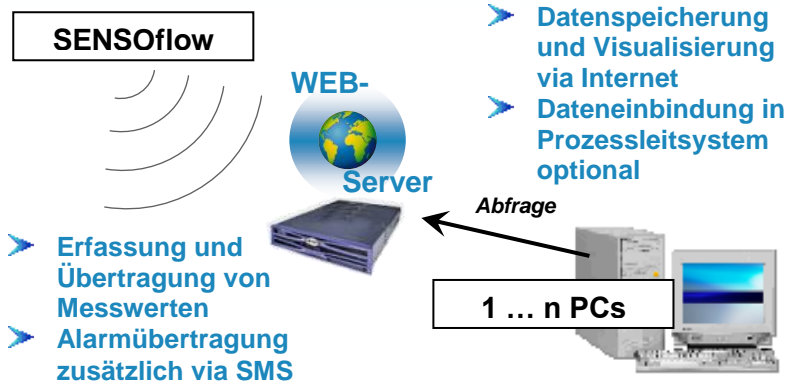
SENSOflow

WEB-

Server

➤ Datenspeicherung und Visualisierung via Internet
➤ Dateneinbindung in Prozessleitsystem optional

Abfrage

➤ Erfassung und Übertragung von Messwerten
➤ Alarmübertragung zusätzlich via SMS

1 … n PCs